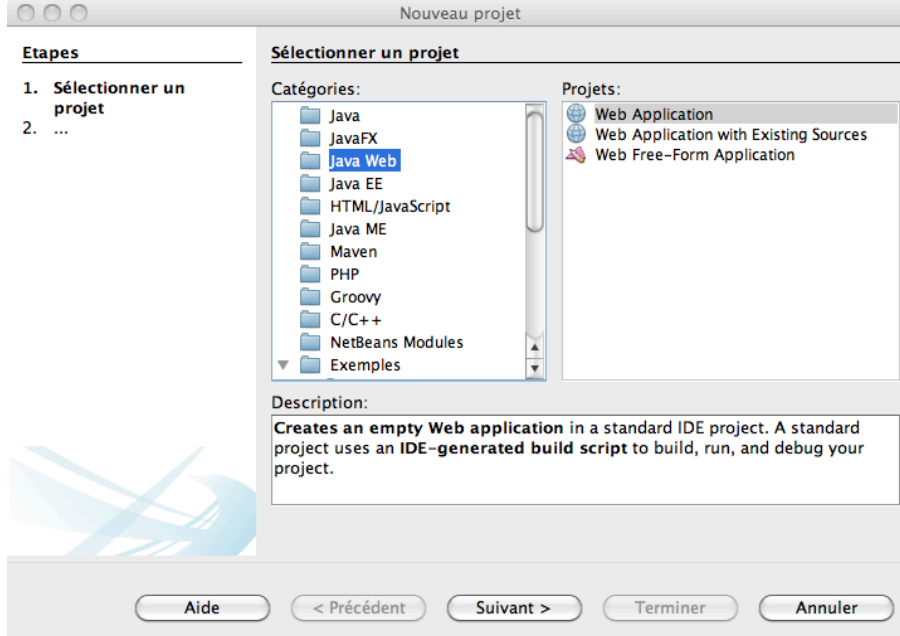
Nouveau projet

Etapes

1. Sélectionner un projet
2. ...

Sélectionner un projet

Catégories:

Java
JavaFX
Java Web
Java EE
HTML/JavaScript
Java ME
Maven
PHP
Groovy
C/C++
NetBeans Modules
Exemples

Projets:

Web Application
Web Application with Existing Sources
Web Free-Form Application

Description:

**Creates an empty Web application** in a standard IDE project. A standard project uses an **IDE-generated build script** to build, run, and debug your project.

Aide
< Précédent
Suivant >
Terminer
Annuler